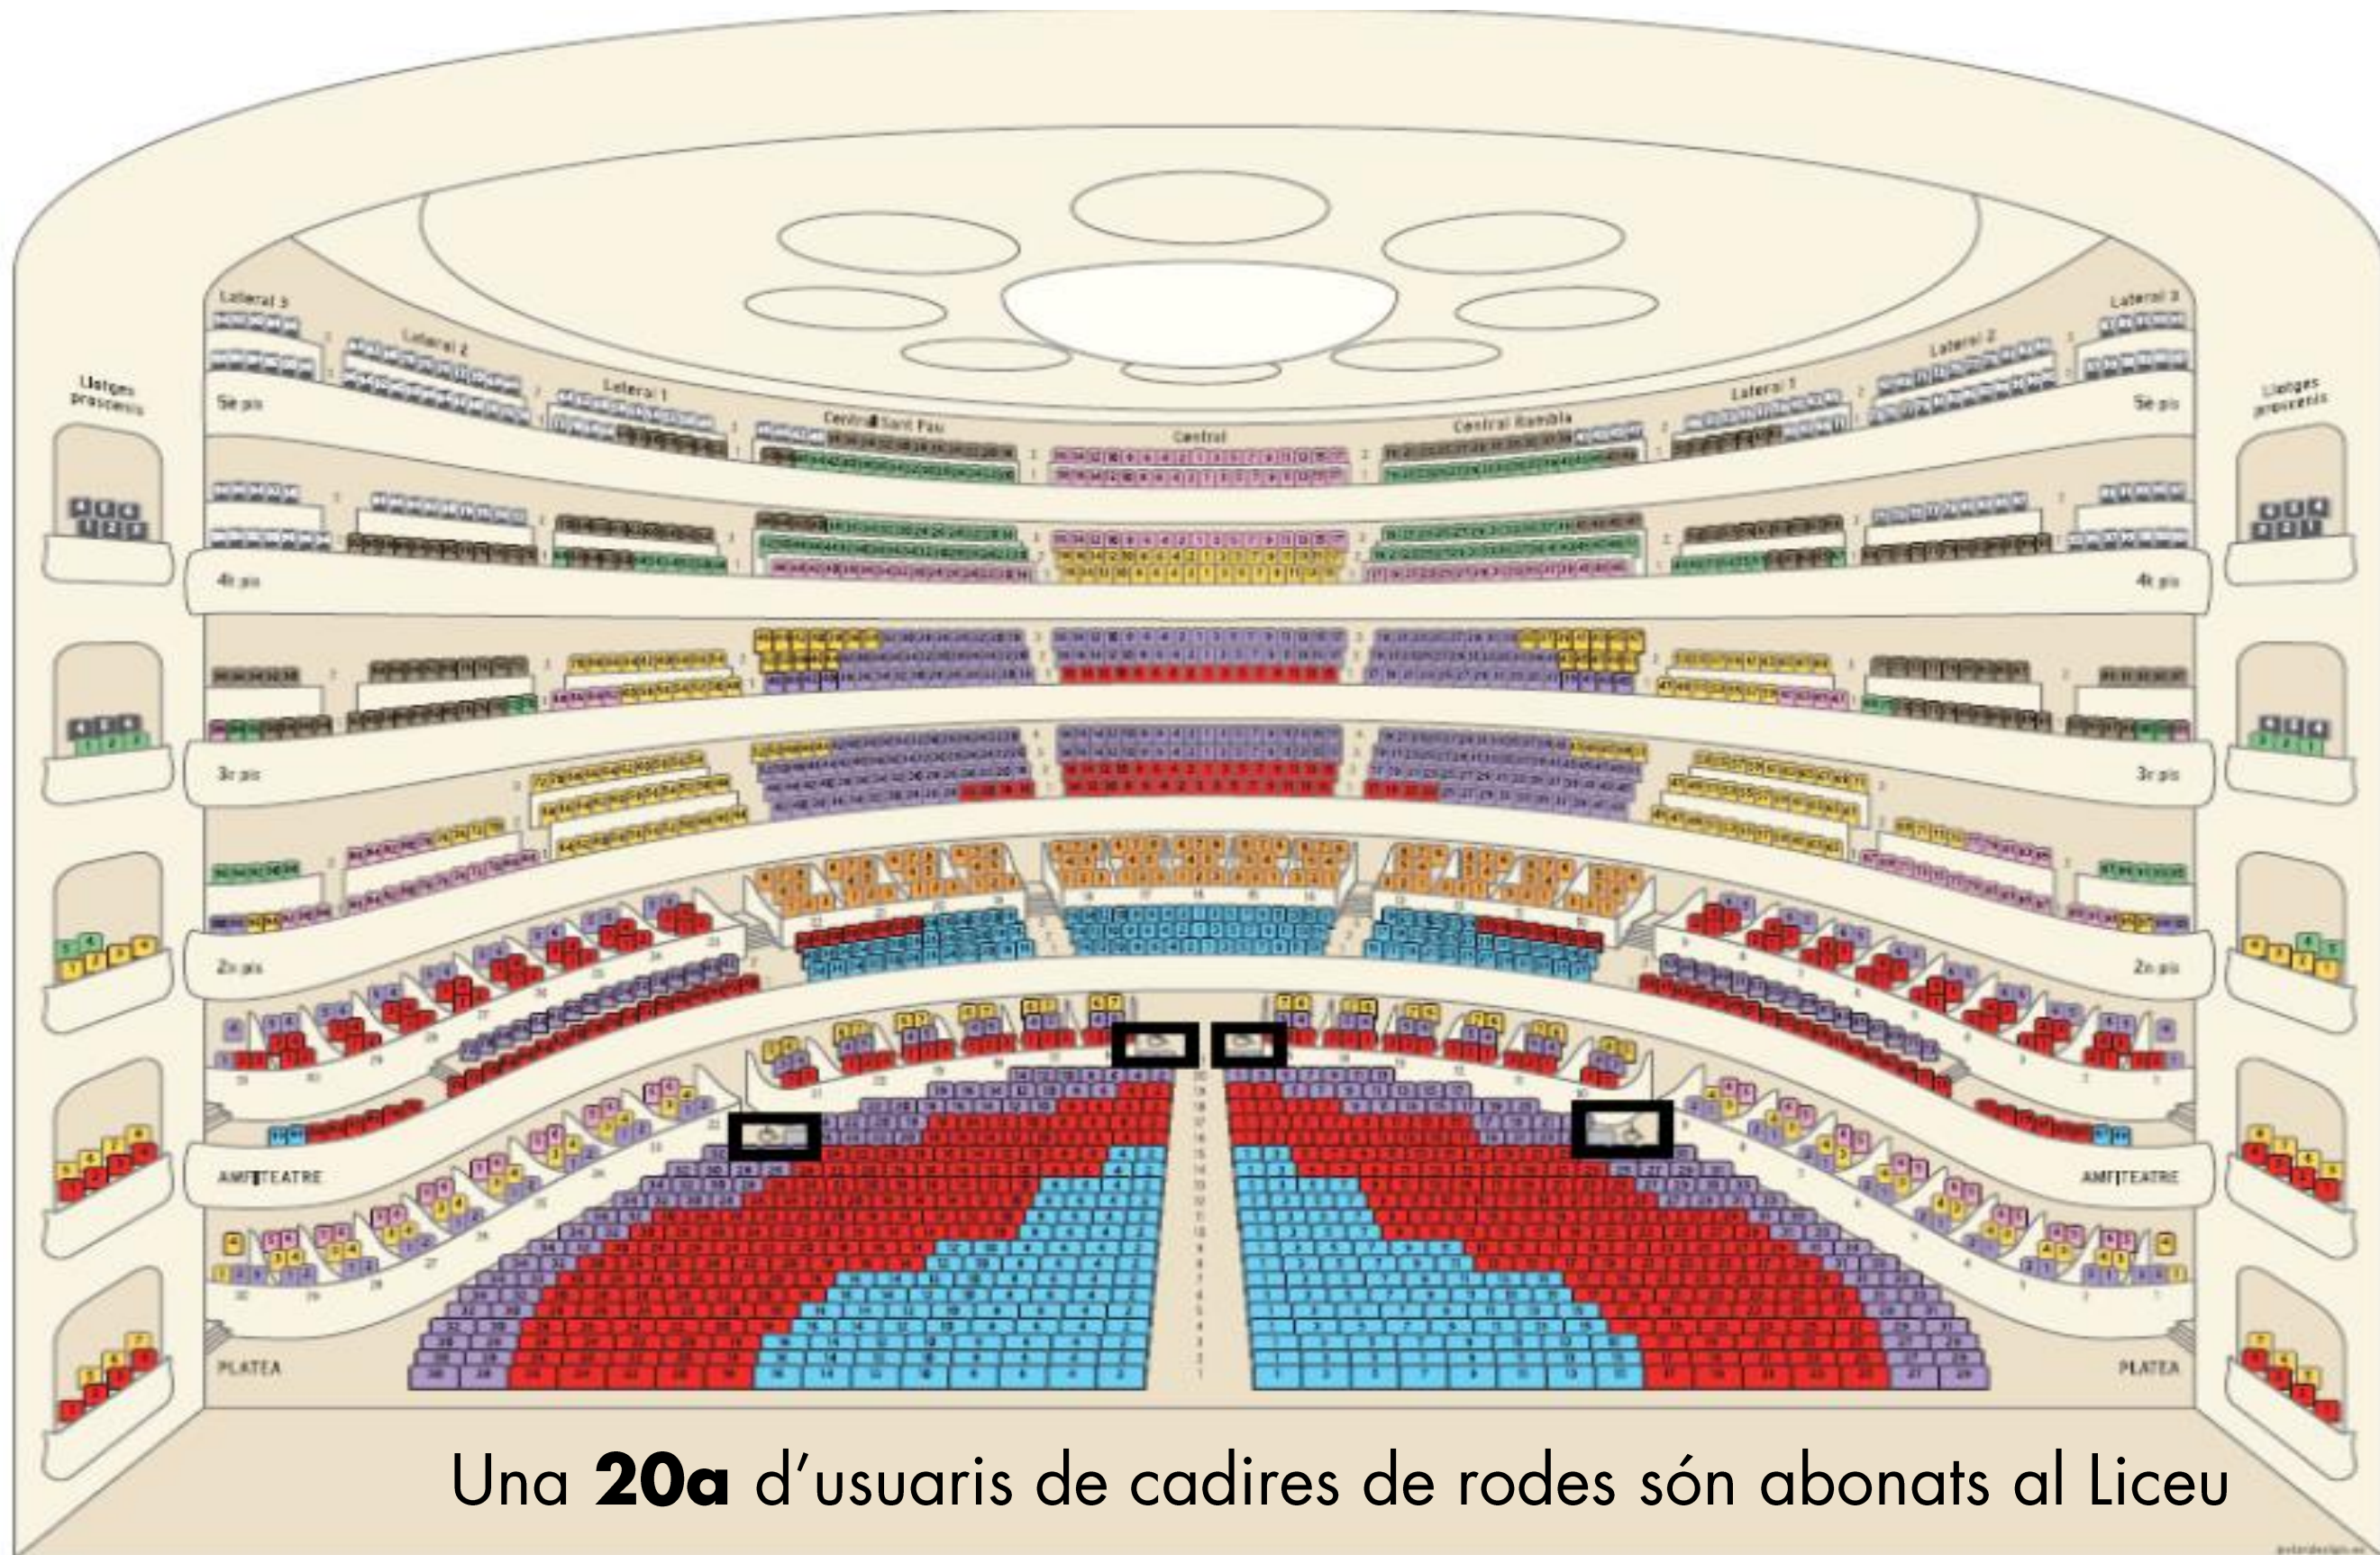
Lateral 3
Lateral 2
Lateral 1
Central Sant Pau
Central
Central Rambla
Lateral 1
Lateral 2
Lateral 3
Llotges prosceni
Llotges prosceni
5è pis
5è pis
4t pis
4t pis
3r pis
3r pis
2n pis
2n pis
AMFITEATRE
AMFITEATRE
PLATEA
PLATEA

Una **20a** d'usuaris de cadires de rodes són abonats al Liceu